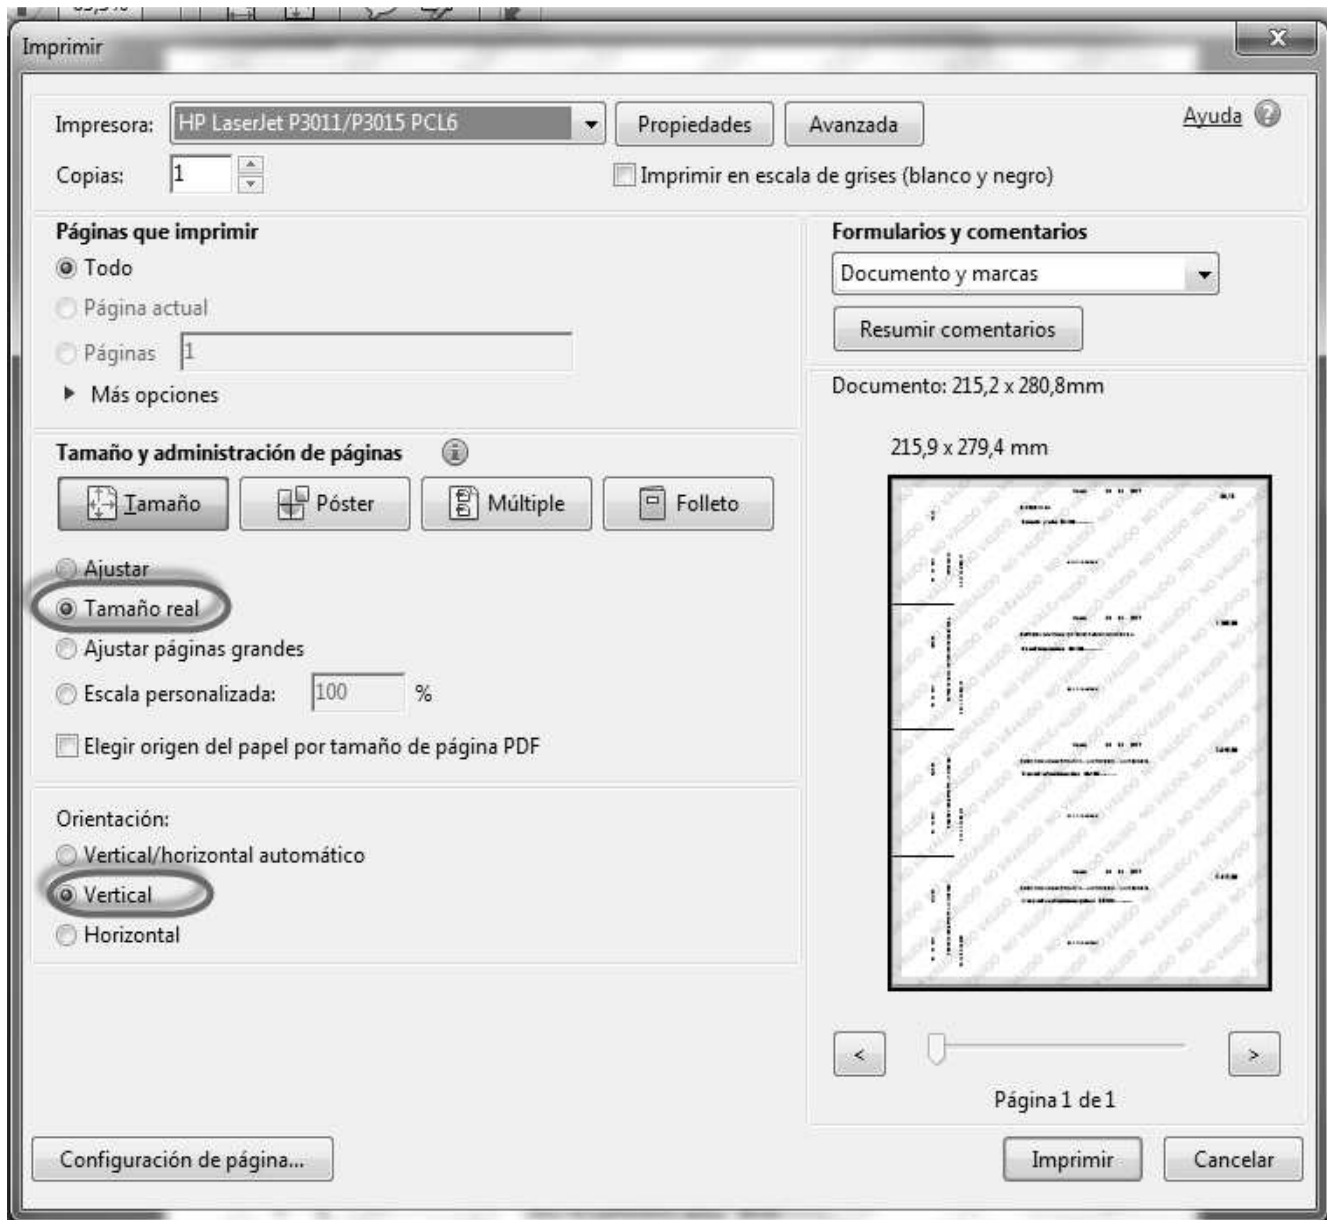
Imprimir

Impresora: HP LaserJet P3011/P3015 PCL6 Propiedades Avanzada Ayuda

Copias: 1

Imprimir en escala de grises (blanco y negro)

Páginas que imprimir

Todo

Página actual

Páginas 1

Más opciones

Formularios y comentarios

Documento y marcas

Resumir comentarios

Documento: 215,2 x 280,8mm

215,9 x 279,4 mm

Tamaño y administración de páginas

Tamaño Póster Múltiple Folleto

Ajustar

Tamaño real

Ajustar páginas grandes

Escala personalizada: 100 %

Elegir origen del papel por tamaño de página PDF

Orientación:

Vertical/horizontal automático

Vertical

Horizontal

< >

Página 1 de 1

Configuración de página...

Imprimir Cancelar